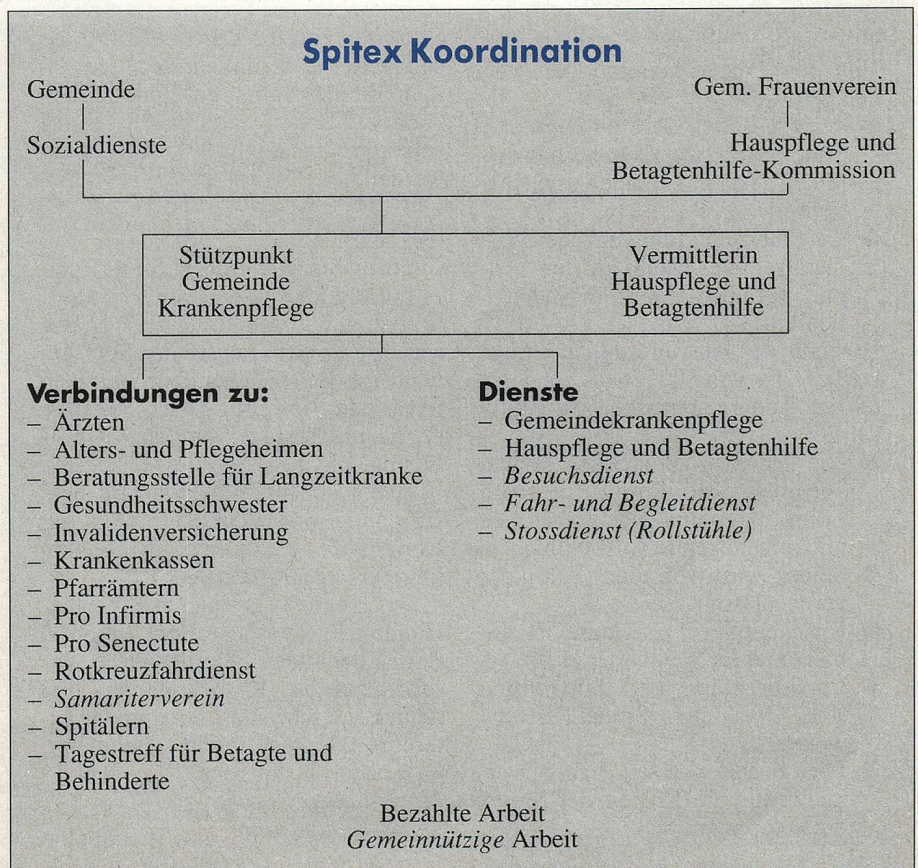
Spitex Koordination

Gemeinde

Sozialdienste

Gem. Frauenverein

Hauspflege und Betagtenhilfe-Kommission

Stützpunkt Gemeinde Krankenpflege

Vermittlerin Hauspflege und Betagtenhilfe

Verbindungen zu:
– Ärzten
– Alters- und Pflegeheimen
– Beratungsstelle für Langzeitkranke
– Gesundheitsschwester
– Invalidenversicherung
– Krankenkassen
– Pfarrämtern
– Pro Infirmis
– Pro Senectute
– Rotkreuzfahrdienst
– Samariterverein
– Spitälern
– Tagestreff für Betagte und Behinderte

Dienste
– Gemeindekrankenpflege
– Hauspflege und Betagtenhilfe
– Besuchsdienst
– Fahr- und Begleitdienst
– Stossdienst (Rollstühle)

Bezahlte Arbeit
Gemeinnützige Arbeit